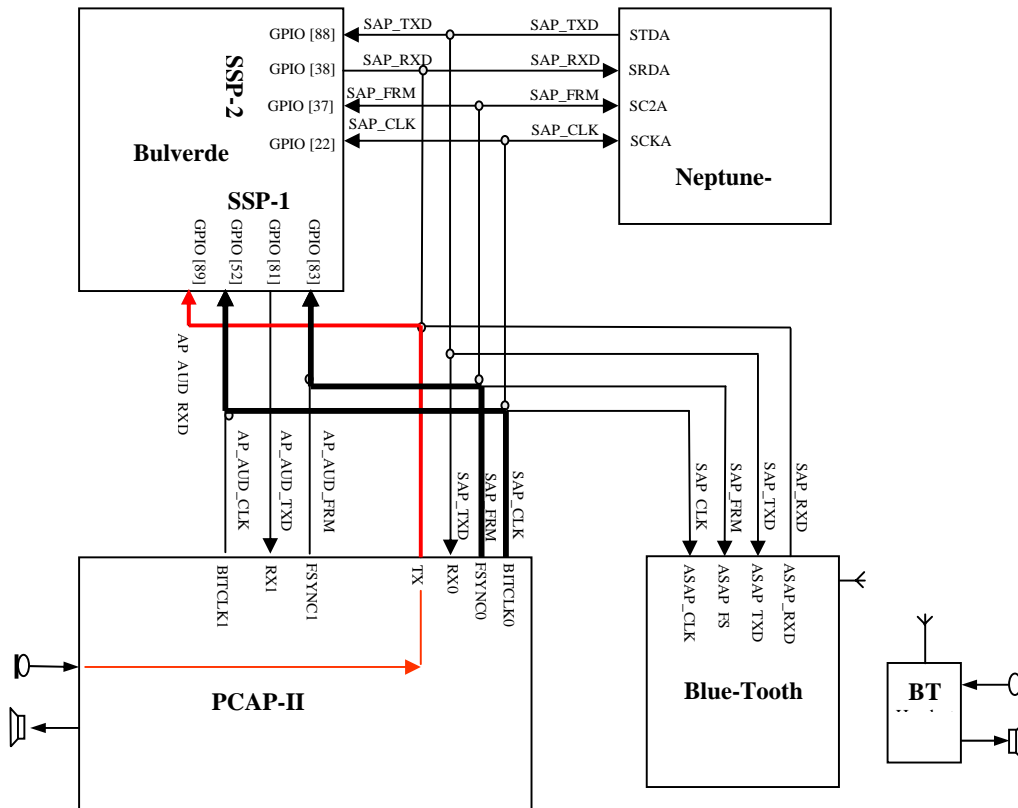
SSP-2

Bulverde

SSP-1

GPIO [88]
GPIO [38]
GPIO [37]
GPIO [22]

SAP_TXD
SAP_RXD
SAP_FRM
SAP_CLK

SAP_TXD
SAP_RXD
SAP_FRM
SAP_CLK

STDA
SRDA
SC2A
SCKA

Neptune-

GPIO [89]
GPIO [52]
GPIO [81]
GPIO [83]

AP AUD RXD

AP_AUD_CLK
AP_AUD_TXD
AP_AUD_FRM

SAP_TXD
SAP_FRM
SAP_CLK

SAP_CLK
SAP_FRM
SAP_TXD
SAP_RXD

BITCLK1
RX1
FSYNC1
TX
RX0
FSYNC0
BITCLK0

PCAP-II

ASAP_CLK
ASAP_FS
ASAP_TXD
ASAP_RXD

Blue-Tooth

BT
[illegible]